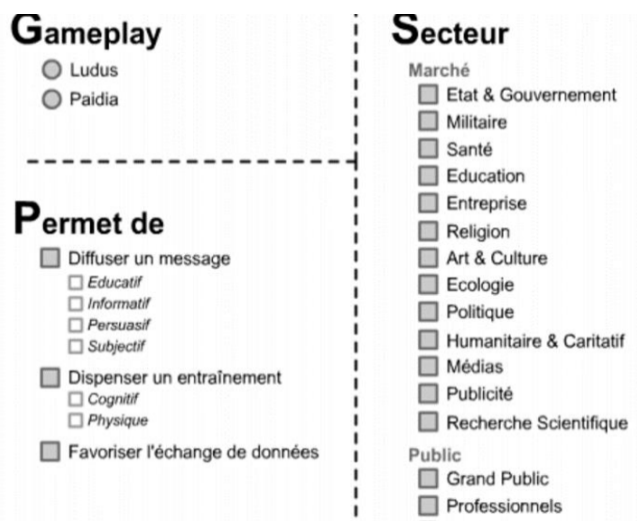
Gameplay

Ludus
Paidia

Permet de

Diffuser un message
Educatif
Informatif
Persuasif
Subjectif

Dispenser un entraînement
Cognitif
Physique

Favoriser l'échange de données

Secteur

Marché
Etat & Gouvernement
Militaire
Santé
Education
Entreprise
Religion
Art & Culture
Ecologie
Politique
Humanitaire & Caritatif
Médias
Publicité
Recherche Scientifique

Public
Grand Public
Professionnels